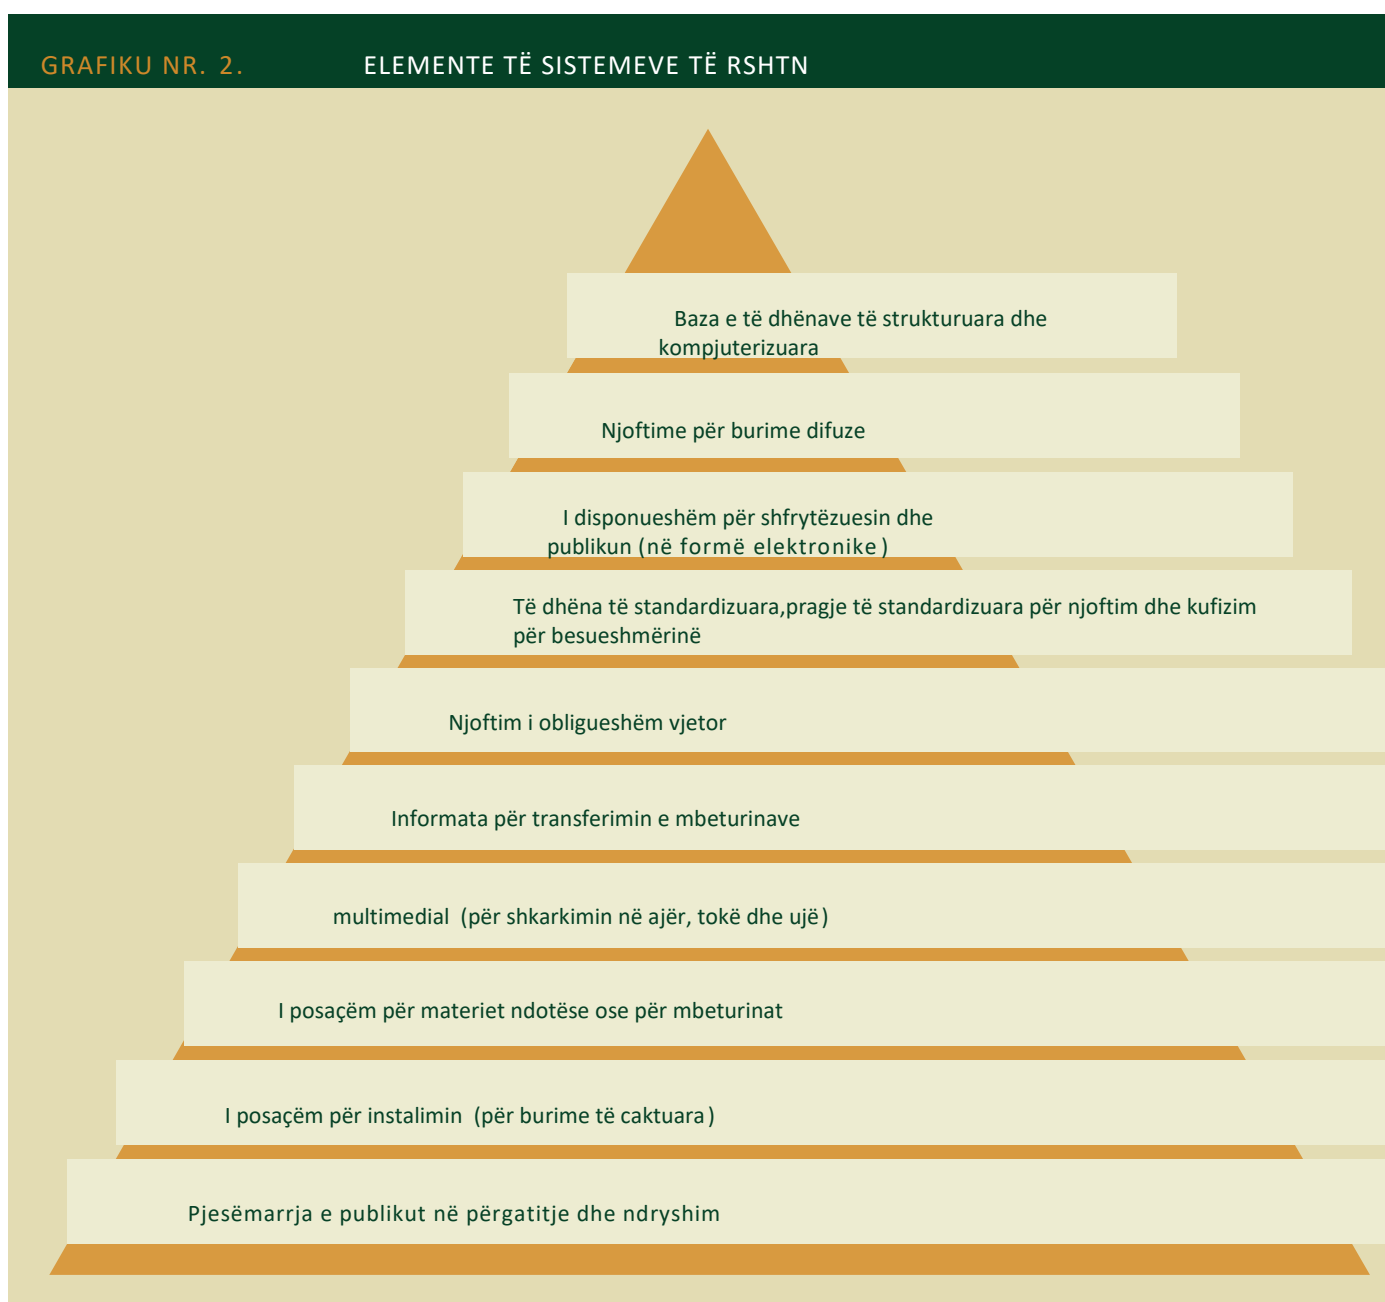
GRAFIKU NR. 2. ELEMENTE TË SISTEMEVE TË RSHTN

Baza e të dhënave të strukturuara dhe kompjuterizuara

Njoftime për burime difuze

I disponueshëm për shfrytëzuesin dhe publikun (në formë elektronike)

Të dhëna të standardizuara,pragje të standardizuara për njoftim dhe kufizim për besueshmërinë

Njoftim i obligueshëm vjetor

Informata për transferimin e mbeturinave

multimedial (për shkarkimin në ajër, tokë dhe ujë)

I posaçëm për materiet ndotëse ose për mbeturinat

I posaçëm për instalimin (për burime të caktuara)

Pjesëmarrja e publikut në përgatitje dhe ndryshim